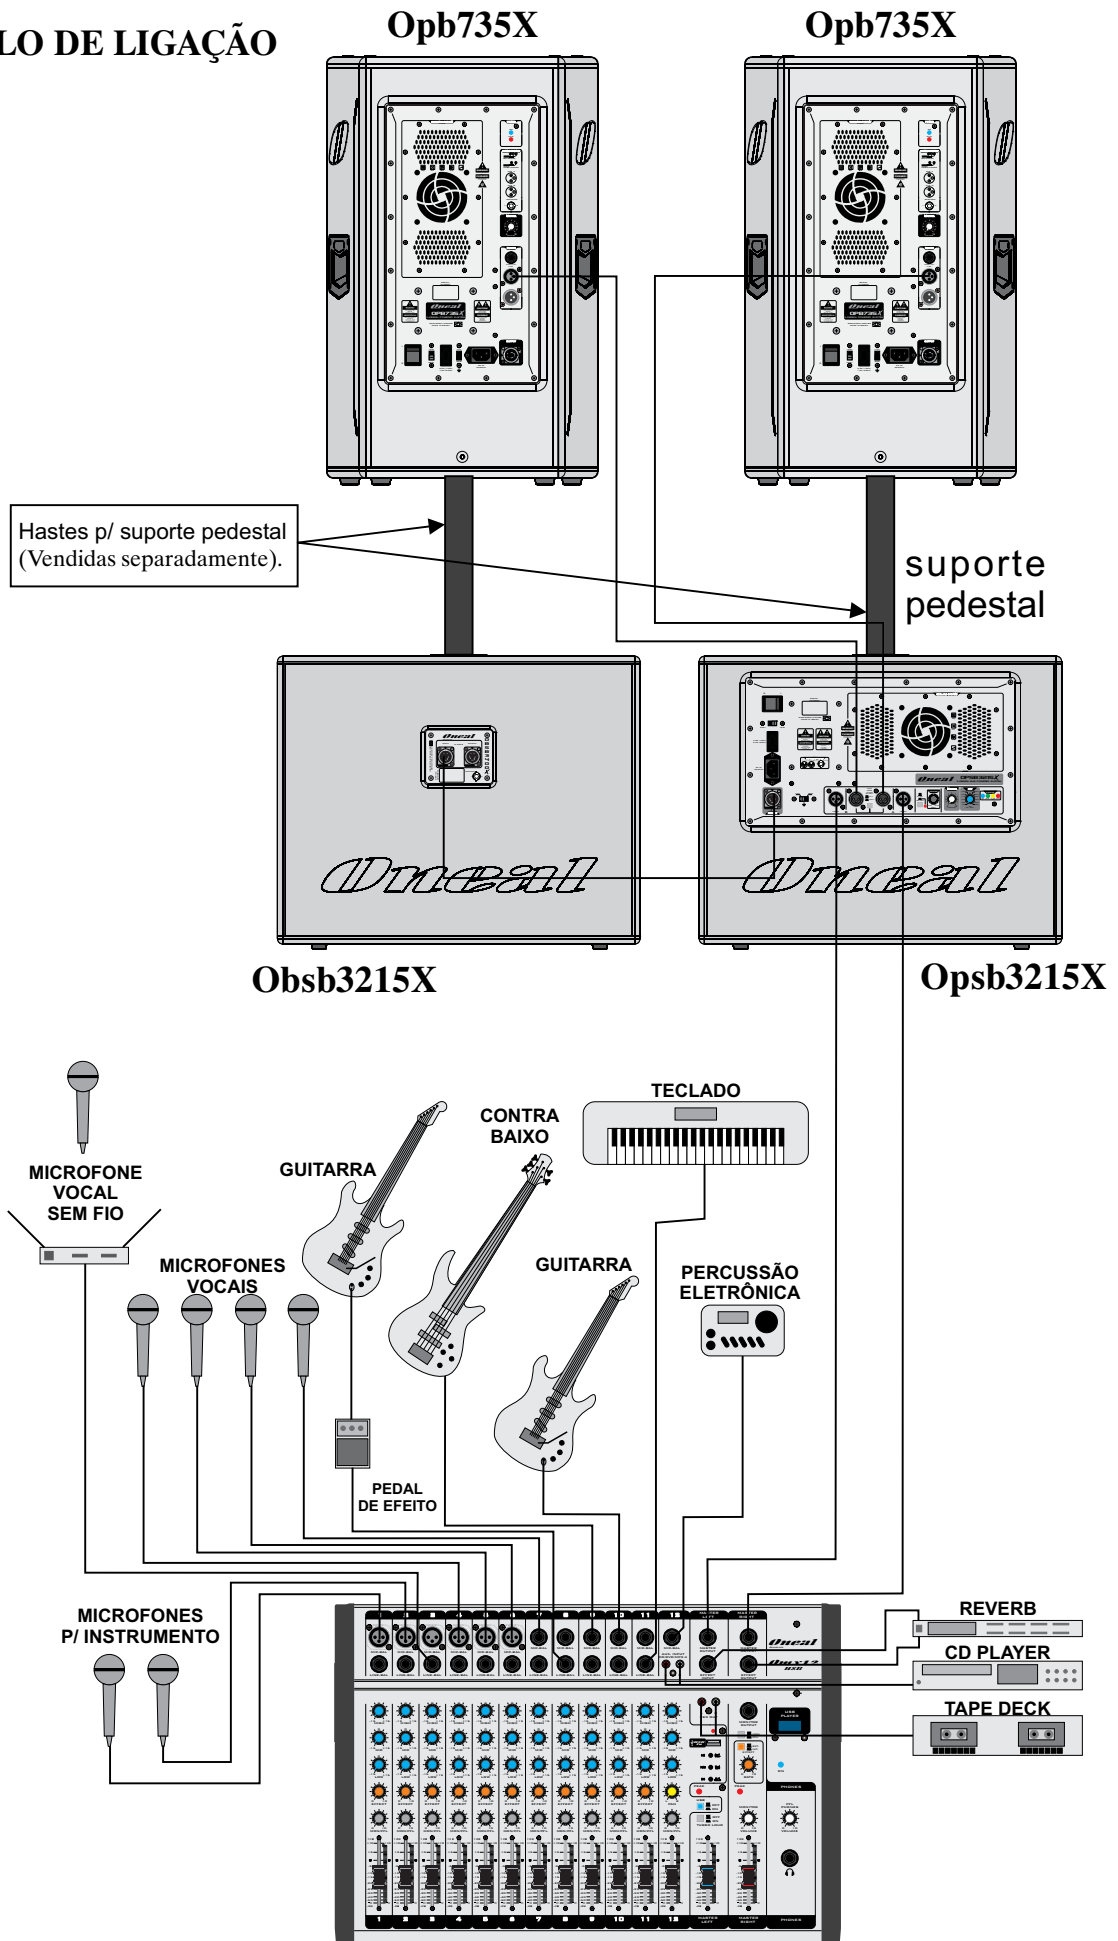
LO DE LIGAÇÃO

Opb735X

Opb735X

Hastes p/ suporte pedestal (Vendidas separadamente).

suporte pedestal

Oneal

Oneal

Obsb3215X

Opsb3215X

MICROFONE VOCAL SEM FIO

GUITARRA

CONTRA BAIXO

TECLADO

MICROFONES VOCAIS

GUITARRA

PERCUSSÃO ELETRÔNICA

PEDAL DE EFEITO

MICROFONES P/ INSTRUMENTO

REVERB

CD PLAYER

TAPE DECK

Oneal

1 2 3 4 5 6 7 8 9 10 11 12